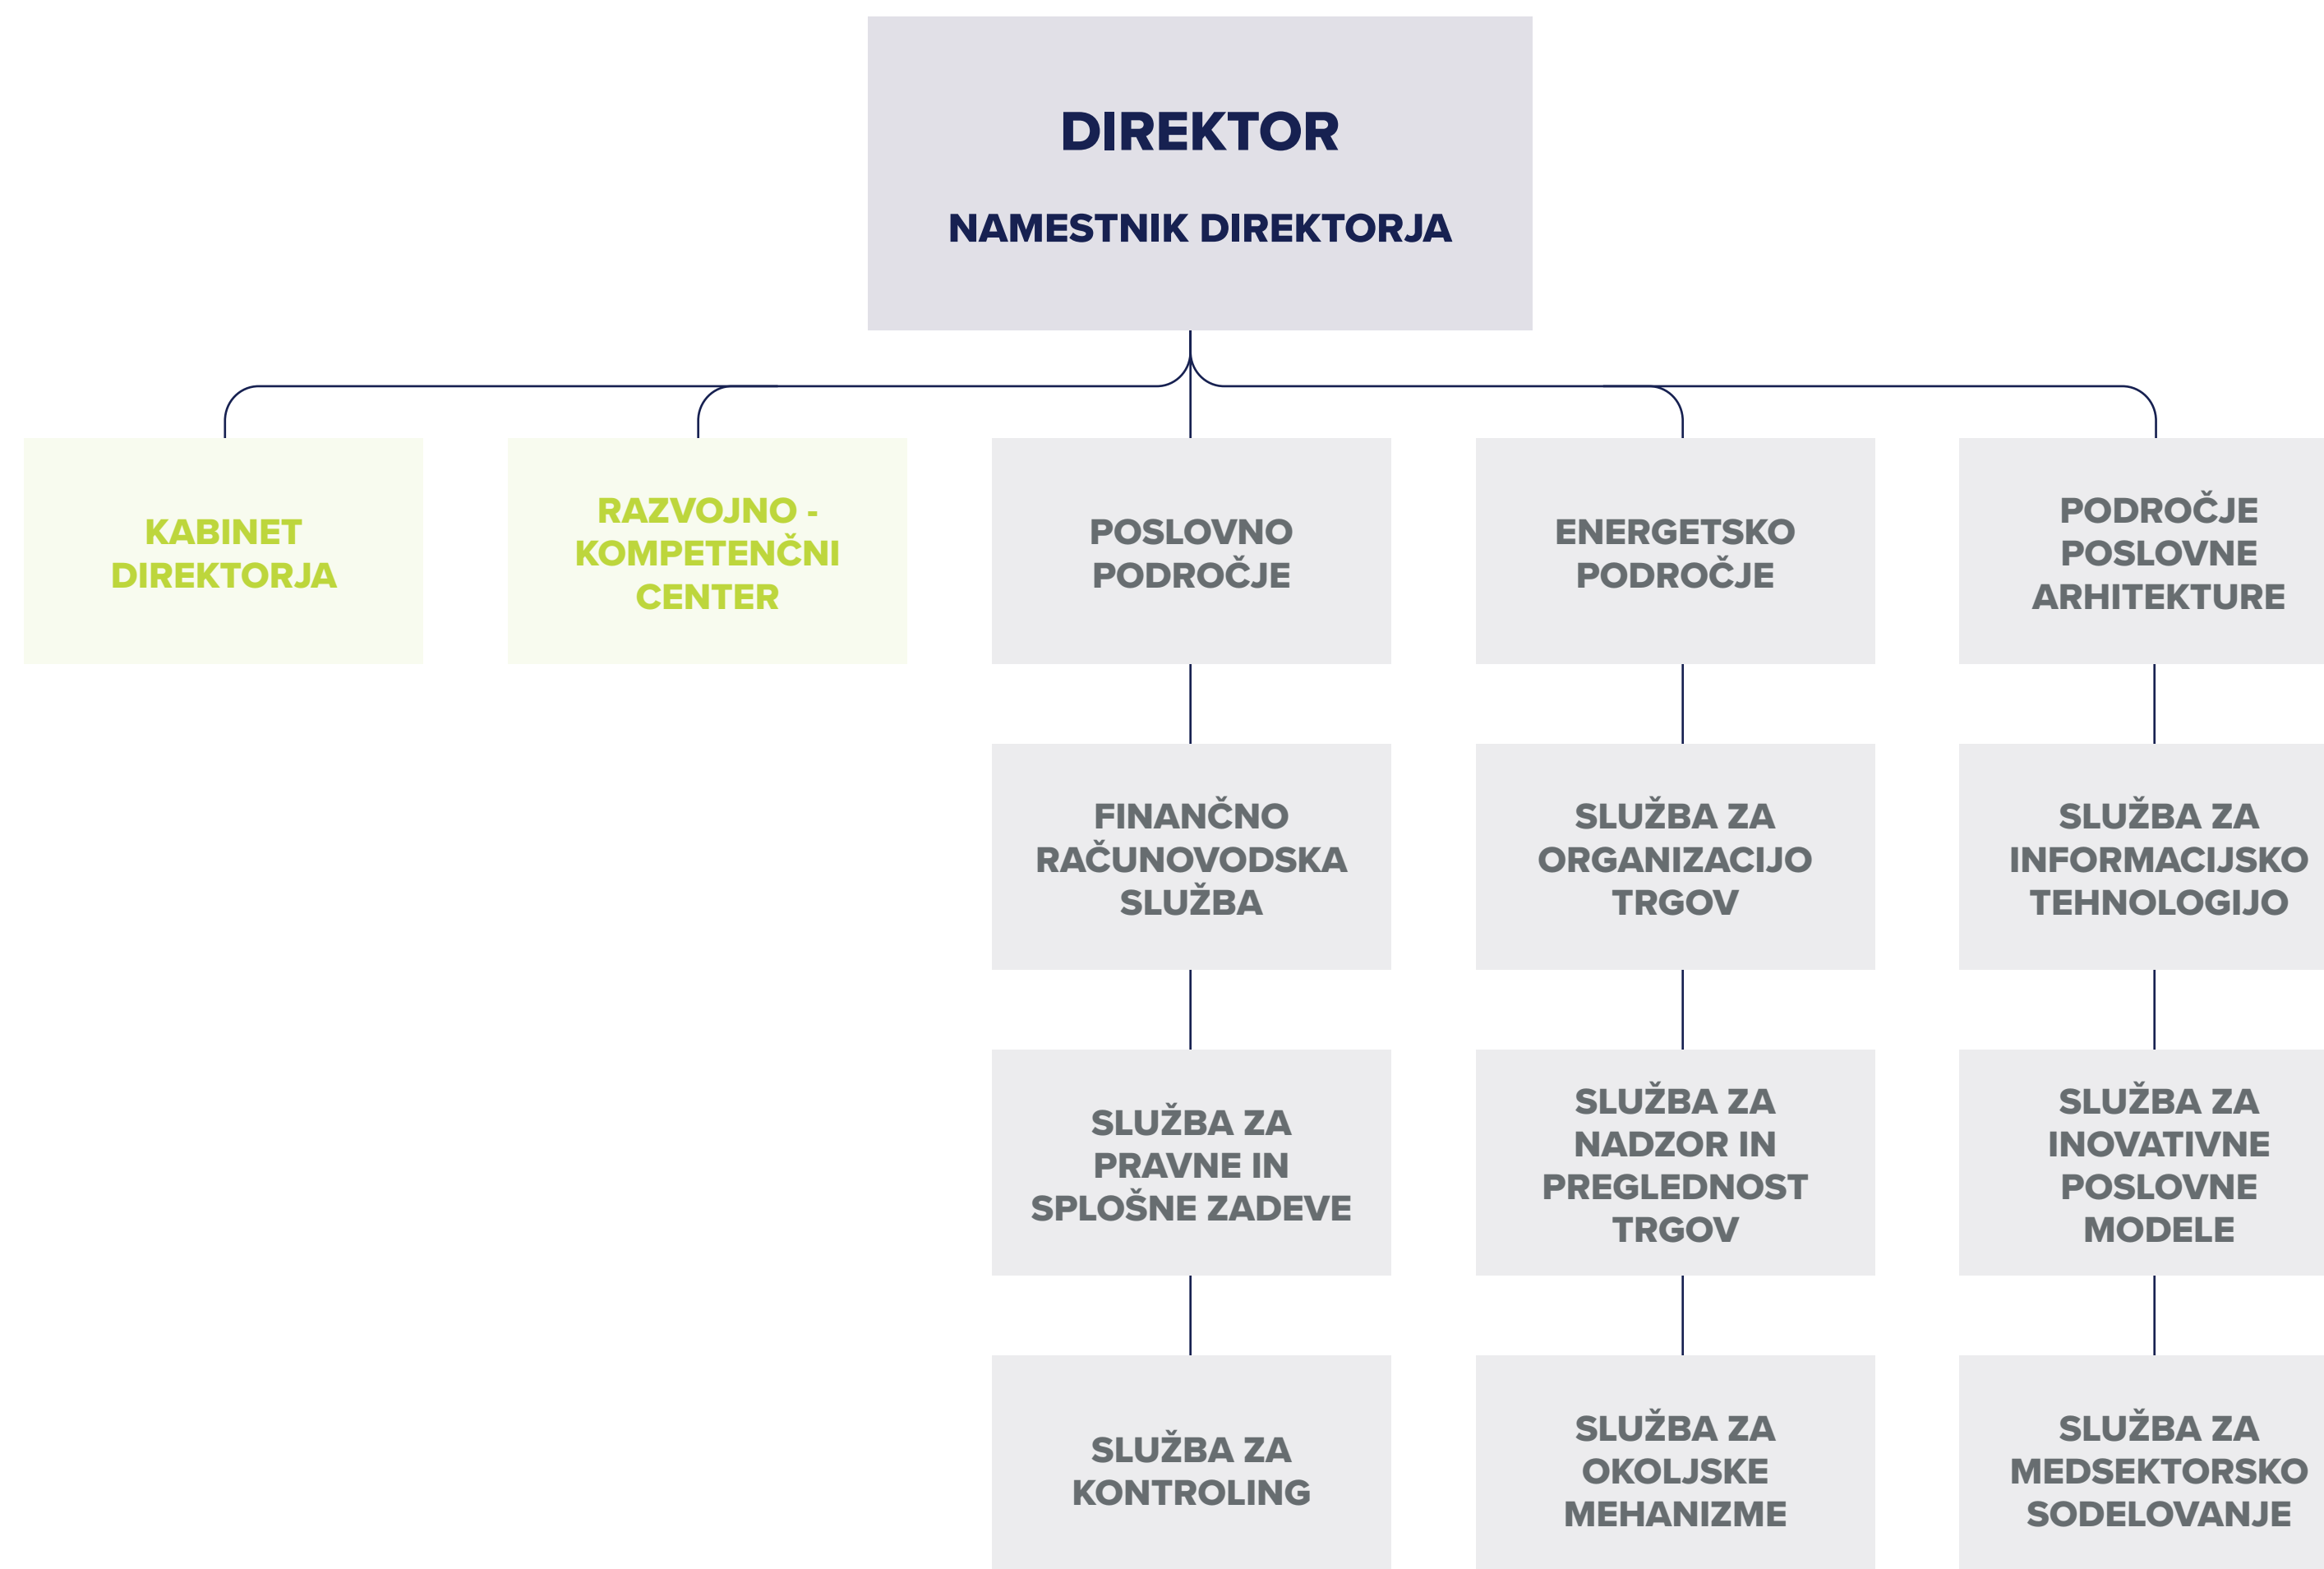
DIREKTOR

NAMESTNIK DIREKTORJA

KABINET DIREKTORJA

RAZVOJNO - KOMPETENČNI CENTER

POSLOVNO PODROČJE

FINANČNO RAČUNOVODSKA SLUŽBA

SLUŽBA ZA PRAVNE IN SPLOŠNE ZADEVE

SLUŽBA ZA KONTROLING

ENERGETSKO PODROČJE

SLUŽBA ZA ORGANIZACIJO TRGOV

SLUŽBA ZA NADZOR IN PREGLEDNOST TRGOV

SLUŽBA ZA OKOLJSKE MEHANIZME

PODROČJE POSLOVNE ARHITEKTURE

SLUŽBA ZA INFORMACIJSKO TEHNOLOGIJO

SLUŽBA ZA INOVATIVNE POSLOVNE MODELE

SLUŽBA ZA MEDSEKTORSKO SODELOVANJE